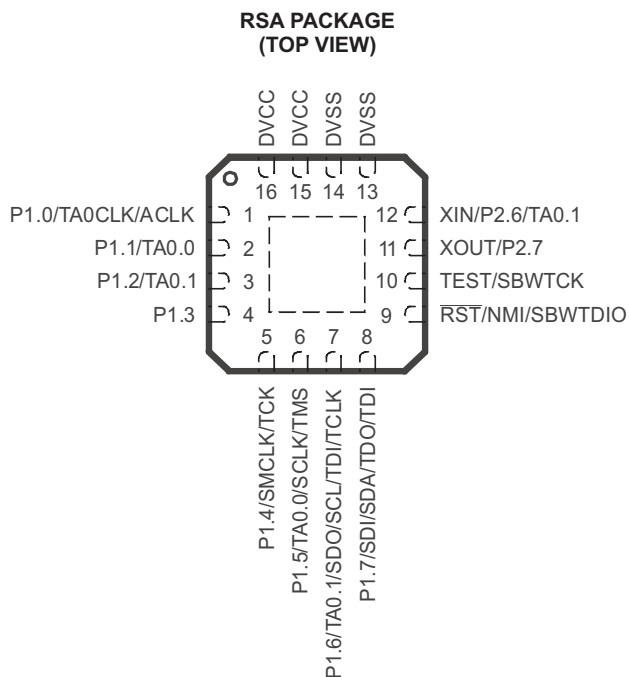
RSA PACKAGE
(TOP VIEW)

DVCC DVCC DVSS DVSS

16 15 14 13

P1.0/TA0CLK/ACLK 1
P1.1/TA0.0 2
P1.2/TA0.1 3
P1.3 4

12 XIN/P2.6/TA0.1
11 XOUT/P2.7
10 TEST/SBWTCK
9 $\overline{RST}$/NMI/SBWTDIO

5 6 7 8

P1.4/SMCLK/TCK
P1.5/TA0.0/SCLK/TMS
P1.6/TA0.1/SDO/SCL/TDI/TCLK
P1.7/SDI/SDA/TDO/TDI